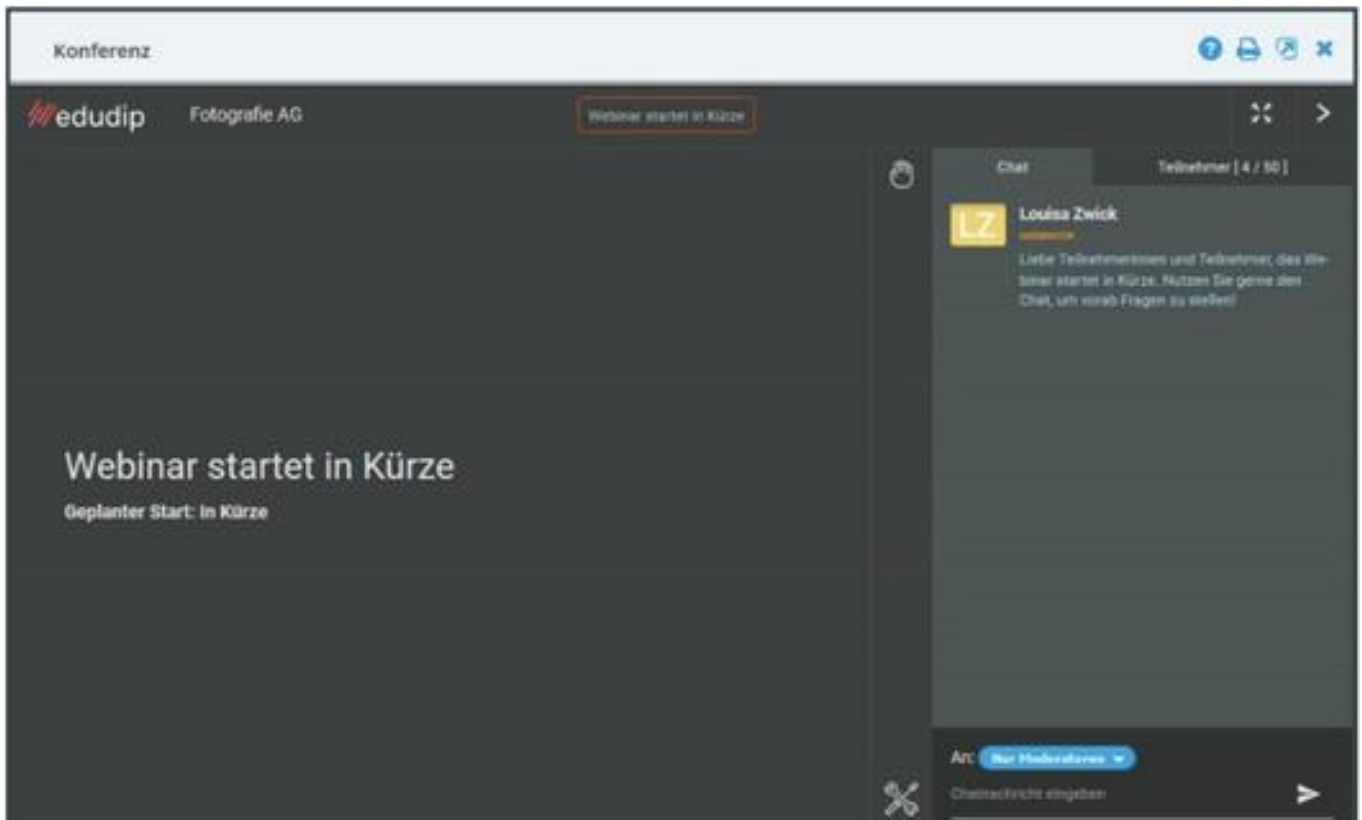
Konferenz

edudip

Fotografie AG

Webinar startet in Kürze

Chat

Teilnehmer [ 4 / 50 ]

LZ

Louisa Zwick

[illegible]

Liebe Teilnehmerinnen und Teilnehmer, das Webinar startet in Kürze. Nutzen Sie gerne den Chat, um vorab Fragen zu stellen!

Webinar startet in Kürze

Geplanter Start: In Kürze

An: Nur Moderatoren

Chatnachricht eingeben